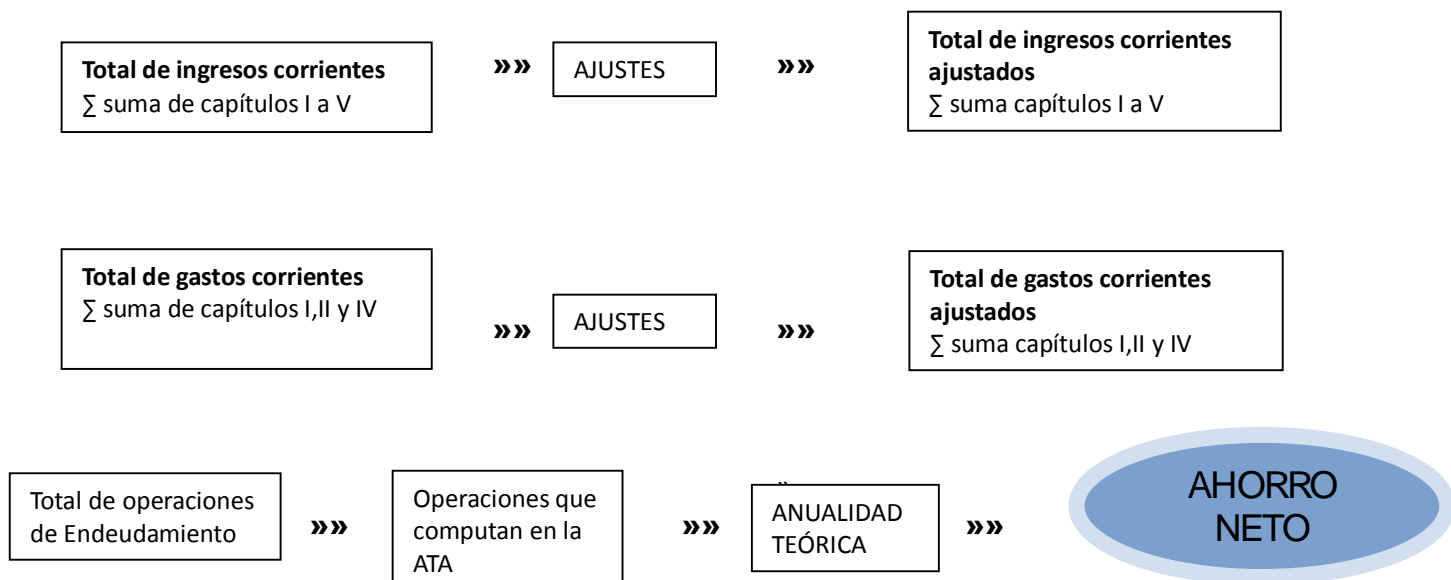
**Total de ingresos corrientes**
∑ suma de capítulos I a V

»»

AJUSTES

»»

**Total de ingresos corrientes ajustados**
∑ suma capítulos I a V

**Total de gastos corrientes**
∑ suma de capítulos I,II y IV

»»

AJUSTES

»»

**Total de gastos corrientes ajustados**
∑ suma capítulos I,II y IV

Total de operaciones de Endeudamiento

»»

Operaciones que computan en la ATA

»»

ANUALIDAD TEÓRICA

»»

AHORRO NETO